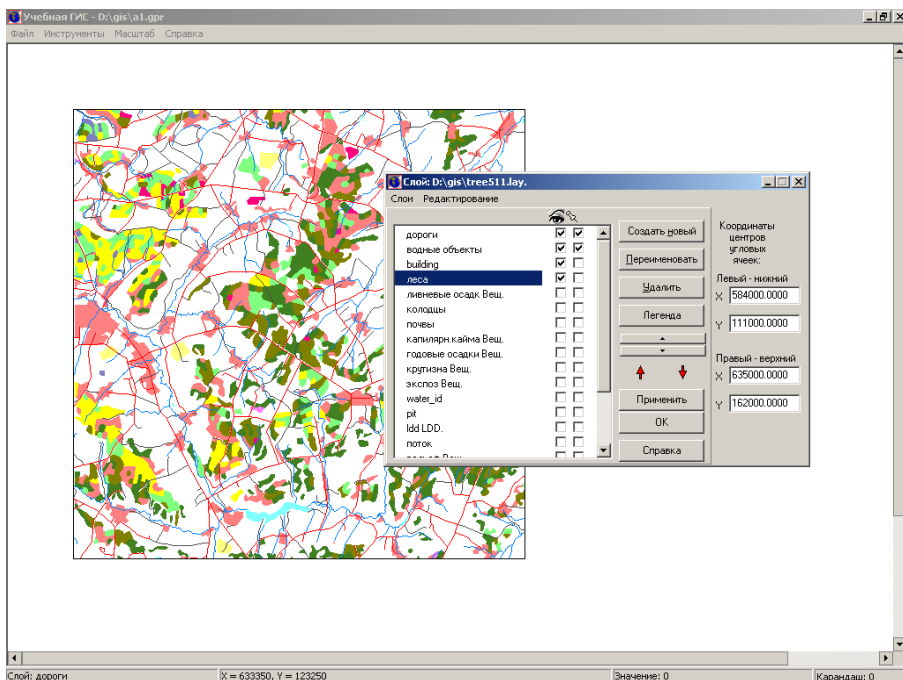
Учебная ГИС - D:\gis\a1.gpr

Файл Инструменты Масштаб Справка

Слой: D:\gis\tree511.lay.

Слои Редактирование

дороги
водные объекты
building
леса
ливневые осадк Вещ.
колодцы
почвы
капилярн.кайма Вещ.
годовые осадки Вещ.
крутизна Вещ.
экспоз Вещ.
water_id
pit
ldd LDD.
поток
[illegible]

Создать новый
Переименовать
Удалить
Легенда
Применить
OK
Справка

Координаты центров угловых ячеек:

Левый - нижний
X 584000.0000
Y 111000.0000

Правый - верхний
X 635000.0000
Y 162000.0000

Слой: дороги
X = 633350, Y = 123250
Значение: 0
Карандаш: 0